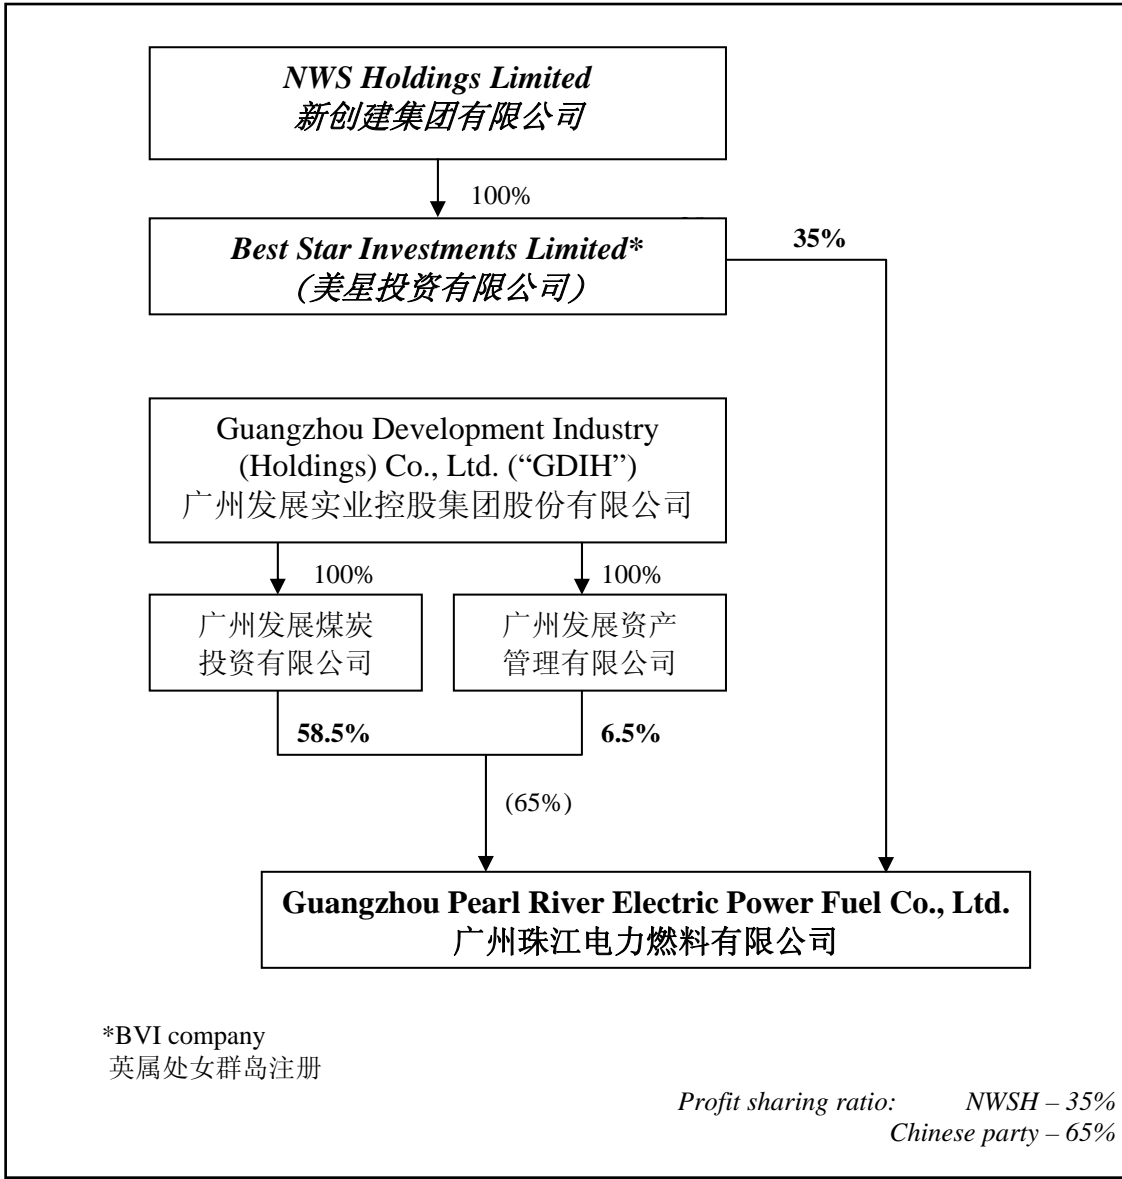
NWS Holdings Limited
新创建集团有限公司

100%

Best Star Investments Limited*
(美星投资有限公司)

35%

Guangzhou Development Industry (Holdings) Co., Ltd. ("GDIH")
广州发展实业控股集团股份有限公司

100%

100%

广州发展煤炭投资有限公司

广州发展资产管理有限公司

58.5%

6.5%

(65%)

Guangzhou Pearl River Electric Power Fuel Co., Ltd.
广州珠江电力燃料有限公司

*BVI company
英属处女群岛注册

Profit sharing ratio: NWSH – 35%
Chinese party – 65%